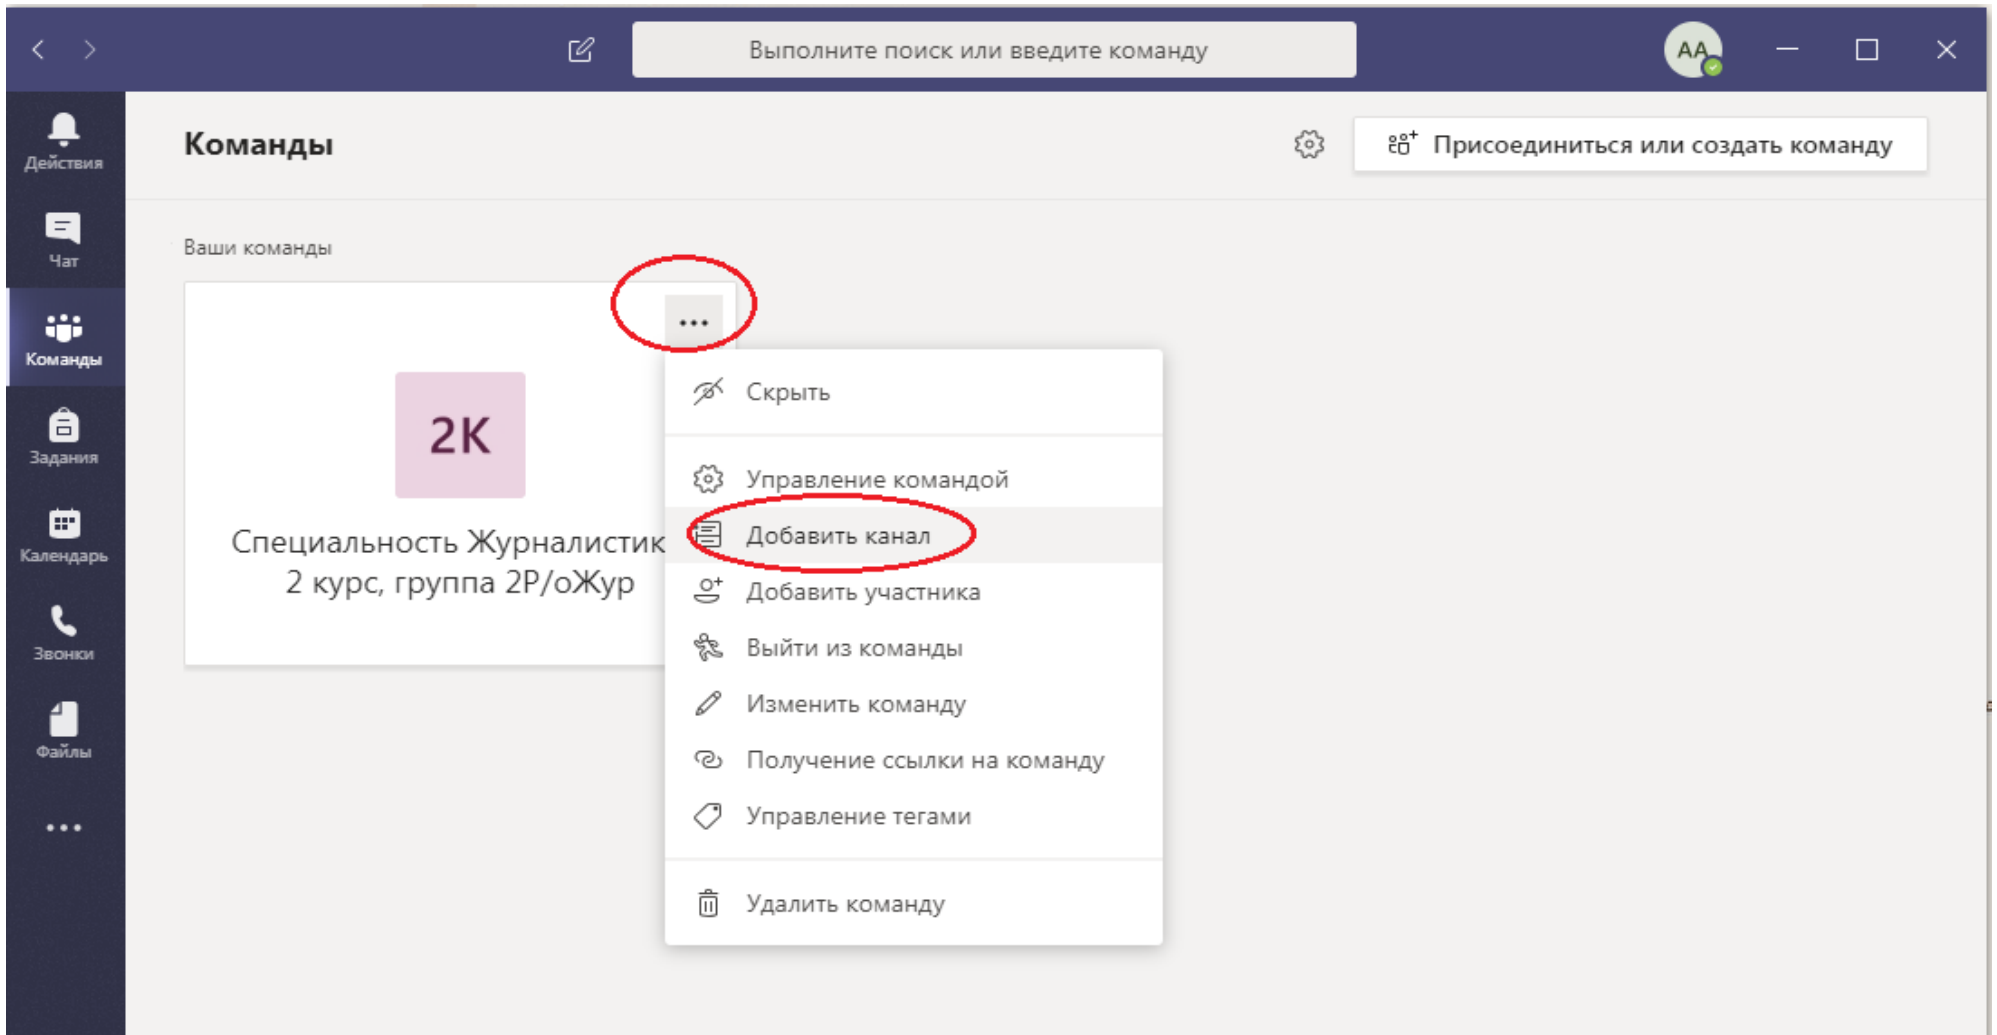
Выполните поиск или введите команду

AA

Действия

Чат

Команды

Задания

Календарь

Звонки

Файлы

...

Команды

Присоединиться или создать команду

Ваши команды

...

2K

Специальность Журналистик
2 курс, группа 2Р/оЖур

Скрыть

Управление командой

Добавить канал

Добавить участника

Выйти из команды

Изменить команду

Получение ссылки на команду

Управление тегами

Удалить команду